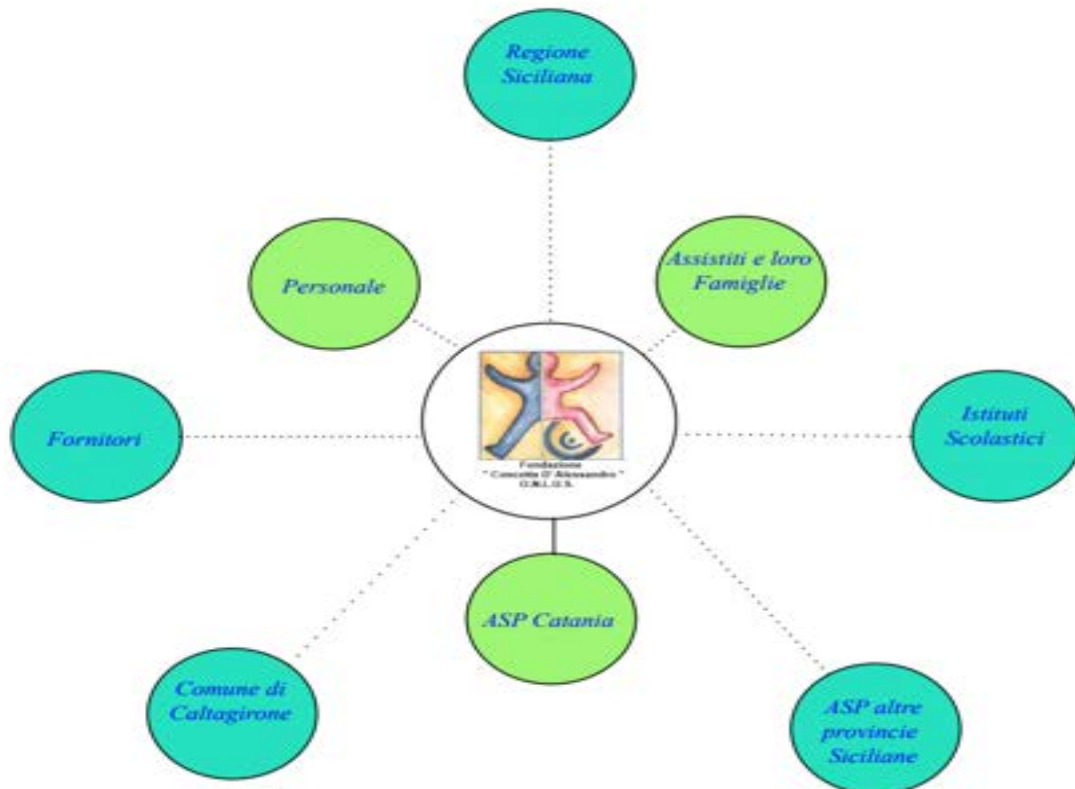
Regione Siciliana

Personale

Assistiti e loro Famiglie

Fornitori

Fondazione " Concetta D' Alessandro " O.N.L.U.S.

Istituti Scolastici

ASP Catania

Comune di Caltagirone

ASP altre provincie Siciliane